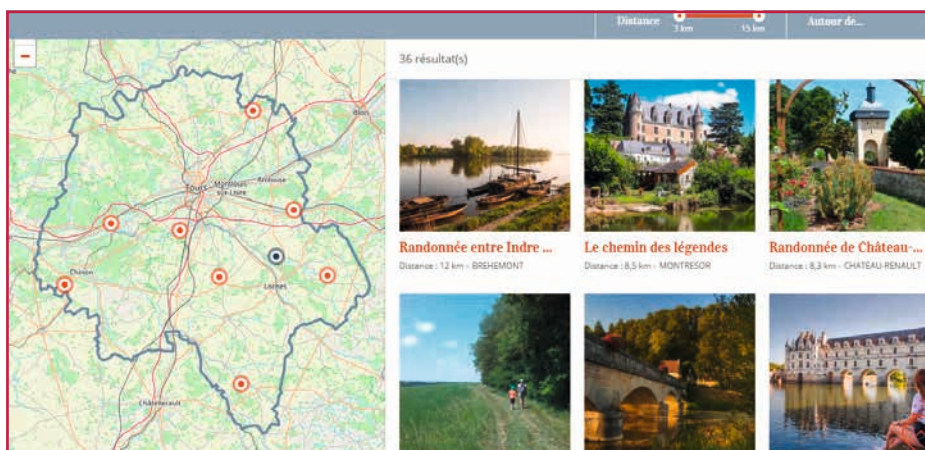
Distance 3 km 15 km Autour de...

−

Blois
Tours Montlouis-sur-Loire Amboise
Chinon
Loches
Châtellerault

36 résultat(s)

Randonnée entre Indre ...
Distance : 12 km - BREHEMONT

Le chemin des légendes
Distance : 8,5 km - MONTRESOR

Randonnée de Château-...
Distance : 8,3 km - CHATEAU-RENAULT